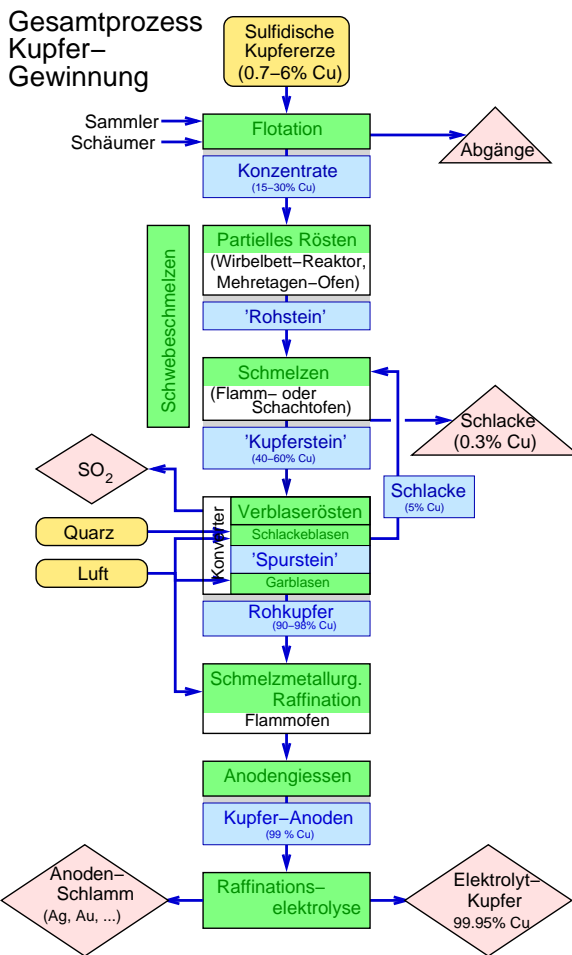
Gesamtprozess Kupfer–Gewinnung

Sulfidische Kupfererze (0.7–6% Cu)

Sammler
Schäumer

Flotation

Abgänge

Konzentrate
(15–30% Cu)

Schwebeschmelzen

Partielles Rösten
(Wirbelbett–Reaktor, Mehretagen–Ofen)

'Rohstein'

Schmelzen
(Flamm– oder Schachtofen)

Schlacke (0.3% Cu)

'Kupferstein'
(40–60% Cu)

$SO_2$

Schlacke
(5% Cu)

Konverter

Verblaserösten
Schlackeblasen

Quarz

'Spurstein'
Garblasen

Luft

Rohkupfer
(90–98% Cu)

Schmelzmetallurg. Raffination
Flammofen

Anodengiessen

Kupfer–Anoden
(99 % Cu)

Anoden–Schlamm
(Ag, Au, ...)

Raffinations–elektrolyse

Elektrolyt–Kupfer
99.95% Cu